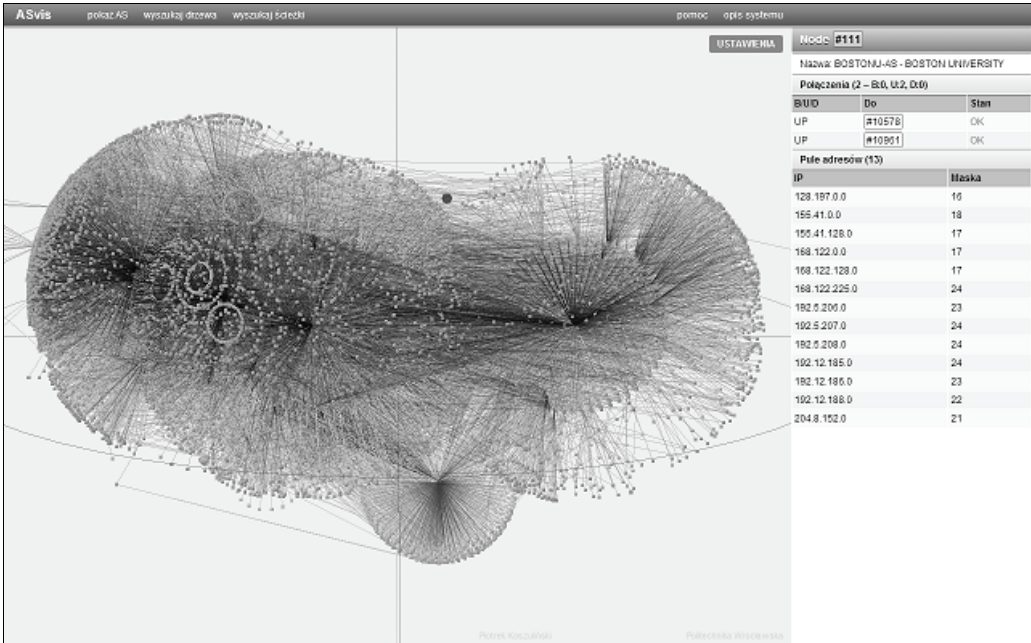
ASvis pokaż AS wyszukaj drzewa wyszukaj ścieżki pomoc opis systemu

USTAWIENIA

Node #111

Nazwa: BOSTONU-AS - BOSTON UNIVERSITY

Połączenia (2 – B:0, U:2, D:0)

| B/U/D | Do | Stan |
|---|---|---|
| UP | #10578 | OK |
| UP | #10961 | OK |

Pule adresów (13)

| IP | Maska |
|---|---|
| 128.197.0.0 | 16 |
| 155.41.0.0 | 18 |
| 155.41.128.0 | 17 |
| 168.122.0.0 | 17 |
| 168.122.128.0 | 17 |
| 168.122.225.0 | 24 |
| 192.5.206.0 | 23 |
| 192.5.207.0 | 24 |
| 192.5.208.0 | 24 |
| 192.12.185.0 | 24 |
| 192.12.186.0 | 23 |
| 192.12.188.0 | 22 |
| 204.8.152.0 | 21 |

Piotr Koszulński Politechnika Wrocławska